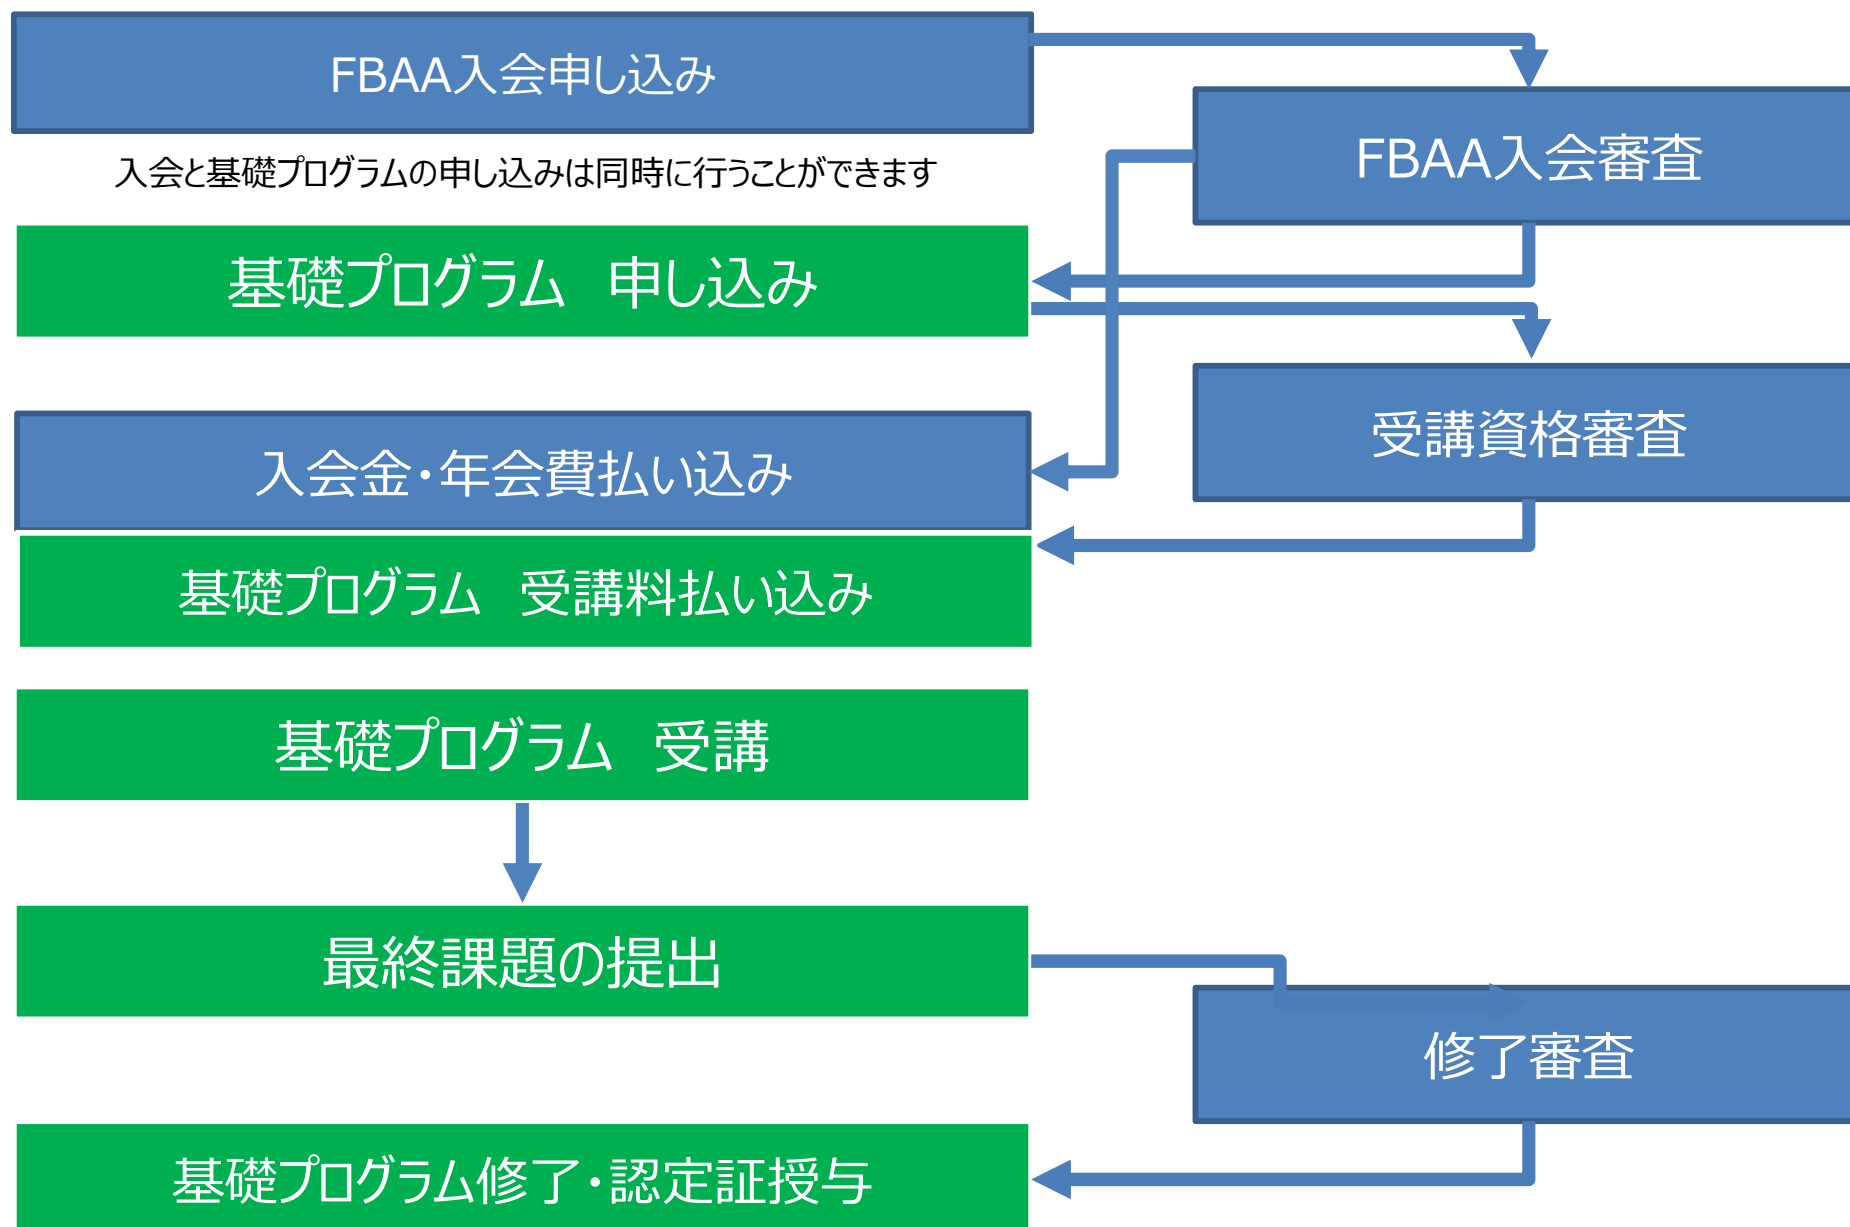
FBAA入会申し込み

FBAA入会審査

入会と基礎プログラムの申し込みは同時に行うことができます

基礎プログラム　申し込み

受講資格審査

入会金・年会費払い込み

基礎プログラム　受講料払い込み

基礎プログラム　受講

最終課題の提出

修了審査

基礎プログラム修了・認定証授与